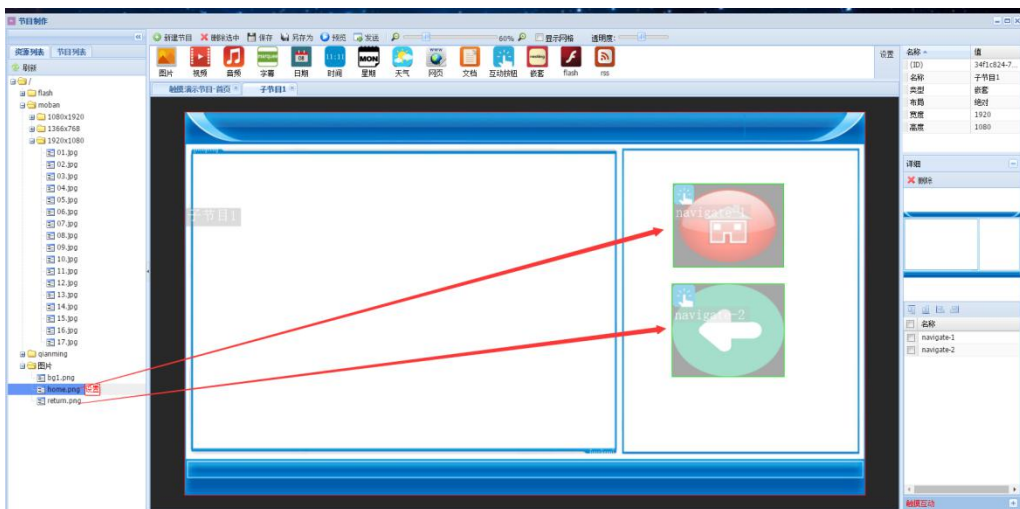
节目制作

资源列表 节目列表
刷新
/
flash
moban
1080x1920
1366x768
1920x1080
01.jpg
02.jpg
03.jpg
04.jpg
05.jpg
06.jpg
07.jpg
08.jpg
09.jpg
10.jpg
11.jpg
12.jpg
13.jpg
14.jpg
15.jpg
16.jpg
17.jpg
qianming
图片
bg1.png
home.png
return.png

新建节目 删除选中 保存 另存为 预览 发送 60% 显示网格 透明度:

图片 视频 音频 字幕 日期 时间 星期 天气 网页 文档 互动按钮 嵌套 flash rss

设置

触摸演示节目-首页 × 子节目1 ×

子节目1

navigate-1

navigate-2

| 名称 | 值 |
|---|---|
| (ID) | 34f1c824-7... |
| 名称 | 子节目1 |
| 类型 | 嵌套 |
| 布局 | 绝对 |
| 宽度 | 1920 |
| 高度 | 1080 |

详细
删除

名称
navigate-1
navigate-2

触摸互动